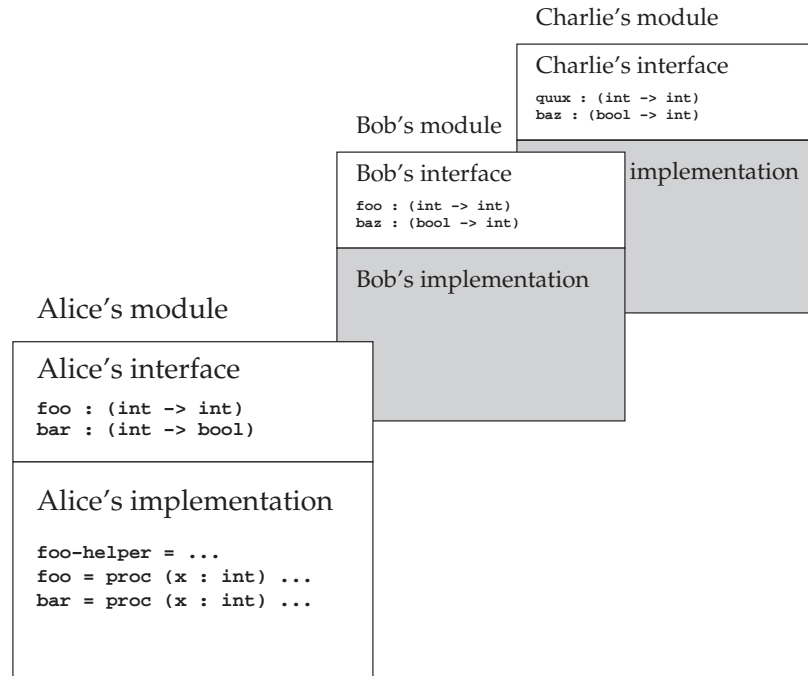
Charlie's module

Charlie's interface

quux : (int -> int)
baz : (bool -> int)

implementation

Bob's module

Bob's interface

foo : (int -> int)
baz : (bool -> int)

Bob's implementation

Alice's module

Alice's interface

foo : (int -> int)
bar : (int -> bool)

Alice's implementation

foo-helper = ...
foo = proc (x : int) ...
bar = proc (x : int) ...